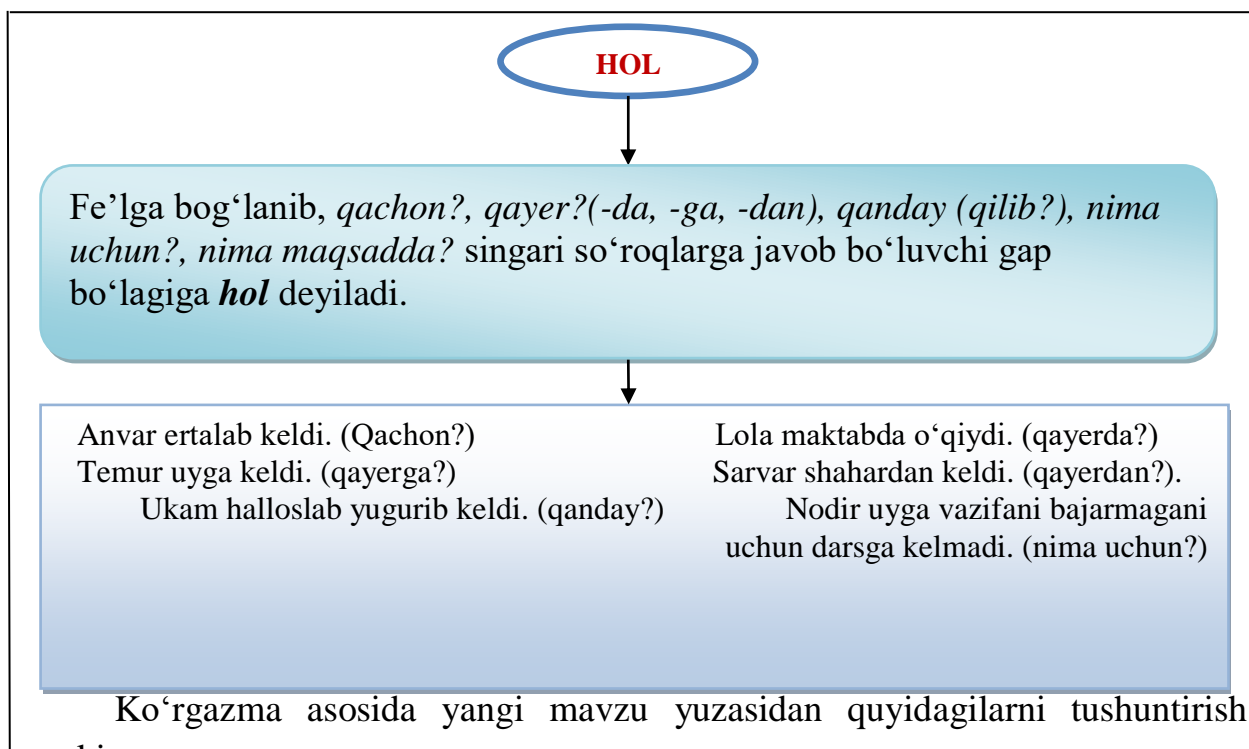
HOL

Fe’lga bog‘lanib, *qachon?, qayer?(-da, -ga, -dan), qanday (qilib?), nima uchun?, nima maqsadda?* singari so‘roqlarga javob bo‘luvchi gap bo‘lagiga ***hol*** deyiladi.

Anvar ertalab keldi. (Qachon?)
Temur uyga keldi. (qayerga?)
Ukam halloslab yugurib keldi. (qanday?)

Lola maktabda o‘qiydi. (qayerda?)
Sarvar shahardan keldi. (qayerdan?).
Nodir uyga vazifani bajarmagani uchun darsga kelmadi. (nima uchun?)

Ko‘rgazma asosida yangi mavzu yuzasidan quyidagilarni tushuntirish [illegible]